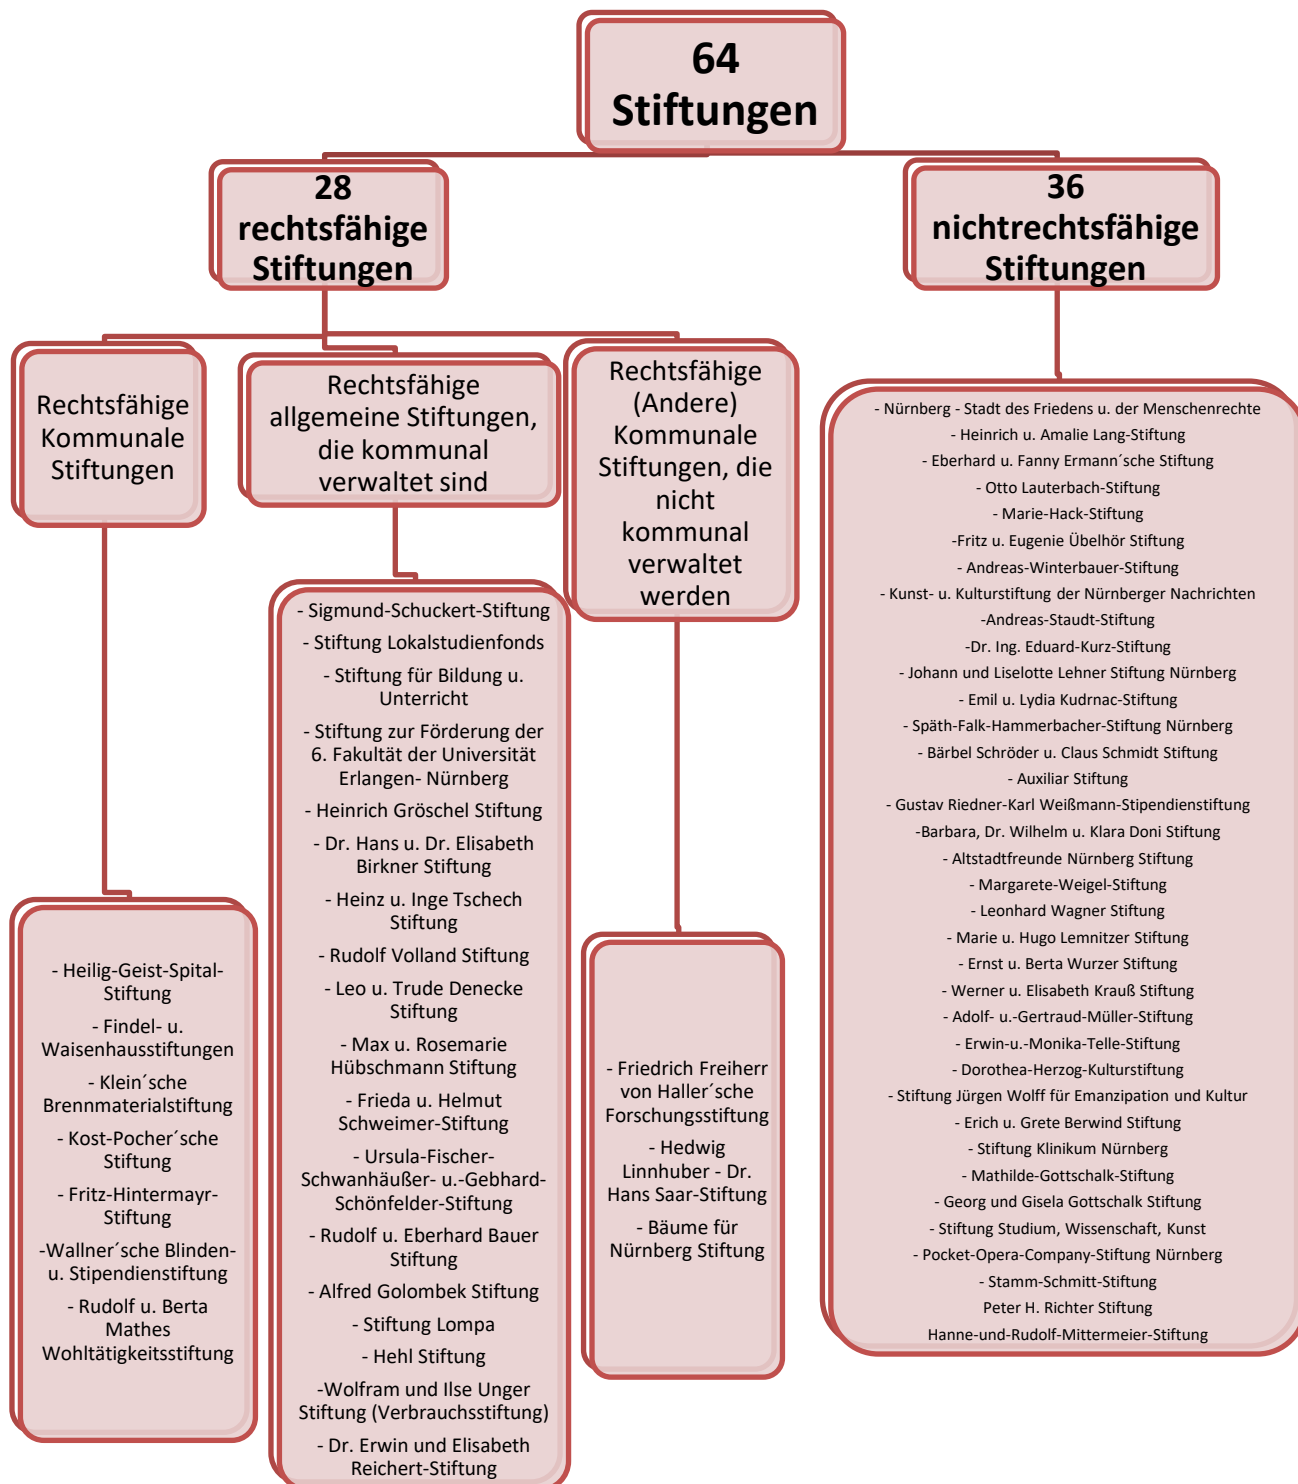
64 Stiftungen

28 rechtsfähige Stiftungen

36 nichtrechtsfähige Stiftungen

Rechtsfähige Kommunale Stiftungen

Rechtsfähige allgemeine Stiftungen, die kommunal verwaltet sind

Rechtsfähige (Andere) Kommunale Stiftungen, die nicht kommunal verwaltet werden

- Heilig-Geist-Spital-Stiftung

- Findel- u. Waisenhausstiftungen

- Klein´sche Brennmaterialstiftung

- Kost-Pocher´sche Stiftung

- Fritz-Hintermayr-Stiftung

-Wallner´sche Blinden- u. Stipendienstiftung

- Rudolf u. Berta Mathes Wohltätigkeitsstiftung

- Sigmund-Schuckert-Stiftung

- Stiftung Lokalstudienfonds

- Stiftung für Bildung u. Unterricht

- Stiftung zur Förderung der 6. Fakultät der Universität Erlangen- Nürnberg

- Heinrich Gröschel Stiftung

- Dr. Hans u. Dr. Elisabeth Birkner Stiftung

- Heinz u. Inge Tschech Stiftung

- Rudolf Volland Stiftung

- Leo u. Trude Denecke Stiftung

- Max u. Rosemarie Hübschmann Stiftung

- Frieda u. Helmut Schweimer-Stiftung

- Ursula-Fischer-Schwanhäußer- u.-Gebhard-Schönfelder-Stiftung

- Rudolf u. Eberhard Bauer Stiftung

- Alfred Golombek Stiftung

- Stiftung Lompa

- Hehl Stiftung

-Wolfram und Ilse Unger Stiftung (Verbrauchsstiftung)

- Dr. Erwin und Elisabeth Reichert-Stiftung

- Friedrich Freiherr von Haller´sche Forschungsstiftung

- Hedwig Linnhuber - Dr. Hans Saar-Stiftung

- Bäume für Nürnberg Stiftung

- Nürnberg - Stadt des Friedens u. der Menschenrechte
- Heinrich u. Amalie Lang-Stiftung
- Eberhard u. Fanny Ermann´sche Stiftung
- Otto Lauterbach-Stiftung
- Marie-Hack-Stiftung
-Fritz u. Eugenie Übelhör Stiftung
- Andreas-Winterbauer-Stiftung
- Kunst- u. Kulturstiftung der Nürnberger Nachrichten
-Andreas-Staudt-Stiftung
-Dr. Ing. Eduard-Kurz-Stiftung
- Johann und Liselotte Lehner Stiftung Nürnberg
- Emil u. Lydia Kudrnac-Stiftung
- Späth-Falk-Hammerbacher-Stiftung Nürnberg
- Bärbel Schröder u. Claus Schmidt Stiftung
- Auxiliar Stiftung
- Gustav Riedner-Karl Weißmann-Stipendienstiftung
-Barbara, Dr. Wilhelm u. Klara Doni Stiftung
- Altstadtfreunde Nürnberg Stiftung
- Margarete-Weigel-Stiftung
- Leonhard Wagner Stiftung
- Marie u. Hugo Lemnitzer Stiftung
- Ernst u. Berta Wurzer Stiftung
- Werner u. Elisabeth Krauß Stiftung
- Adolf- u.-Gertraud-Müller-Stiftung
- Erwin-u.-Monika-Telle-Stiftung
- Dorothea-Herzog-Kulturstiftung
- Stiftung Jürgen Wolff für Emanzipation und Kultur
- Erich u. Grete Berwind Stiftung
- Stiftung Klinikum Nürnberg
- Mathilde-Gottschalk-Stiftung
- Georg und Gisela Gottschalk Stiftung
- Stiftung Studium, Wissenschaft, Kunst
- Pocket-Opera-Company-Stiftung Nürnberg
- Stamm-Schmitt-Stiftung
Peter H. Richter Stiftung
Hanne-und-Rudolf-Mittermeier-Stiftung